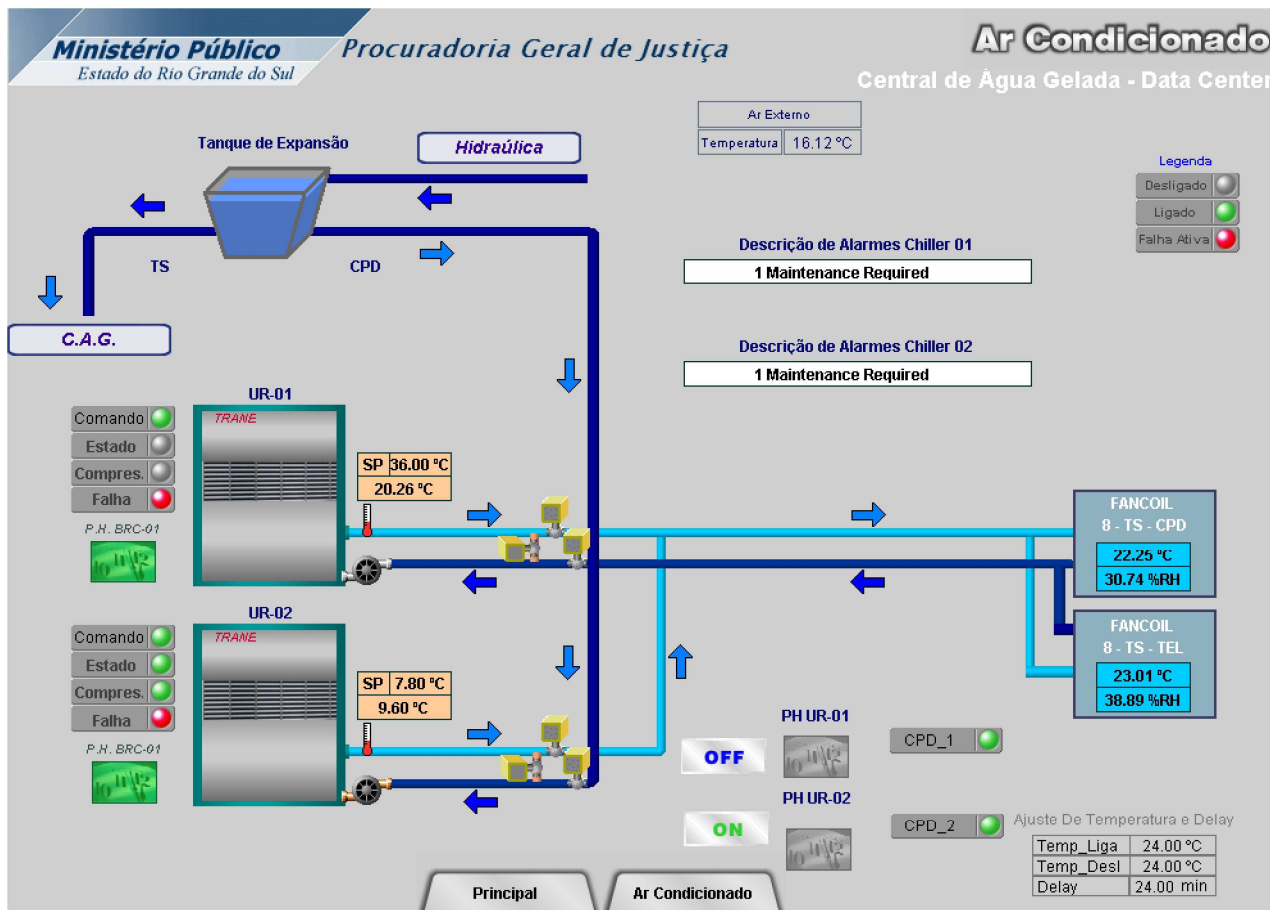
Ministério Público
Estado do Rio Grande do Sul
Procuradoria Geral de Justiça

Ar Condicionado
Central de Água Gelada - Data Center

Ar Externo

| Temperatura | 16.12 °C |
|---|---|

Legenda
Desligado
Ligado
Falha Ativa

Tanque de Expansão
Hidraúlica
TS
CPD
C.A.G.

Descrição de Alarmes Chiller 01
1 Maintenance Required

Descrição de Alarmes Chiller 02
1 Maintenance Required

UR-01
TRANE
Comando
Estado
Compres.
Falha
P.H. BRC-01
SP 36.00 °C
20.26 °C

UR-02
TRANE
Comando
Estado
Compres.
Falha
P.H. BRC-01
SP 7.80 °C
9.60 °C

FANCOIL
8 - TS - CPD
22.25 °C
30.74 %RH

FANCOIL
8 - TS - TEL
23.01 °C
38.89 %RH

PH UR-01
OFF
PH UR-02
ON

CPD_1
CPD_2

Ajuste De Temperatura e Delay

| Temp_Liga | 24.00 °C |
|---|---|
| Temp_Desl | 24.00 °C |
| Delay | 24.00 min |

Principal
Ar Condicionado